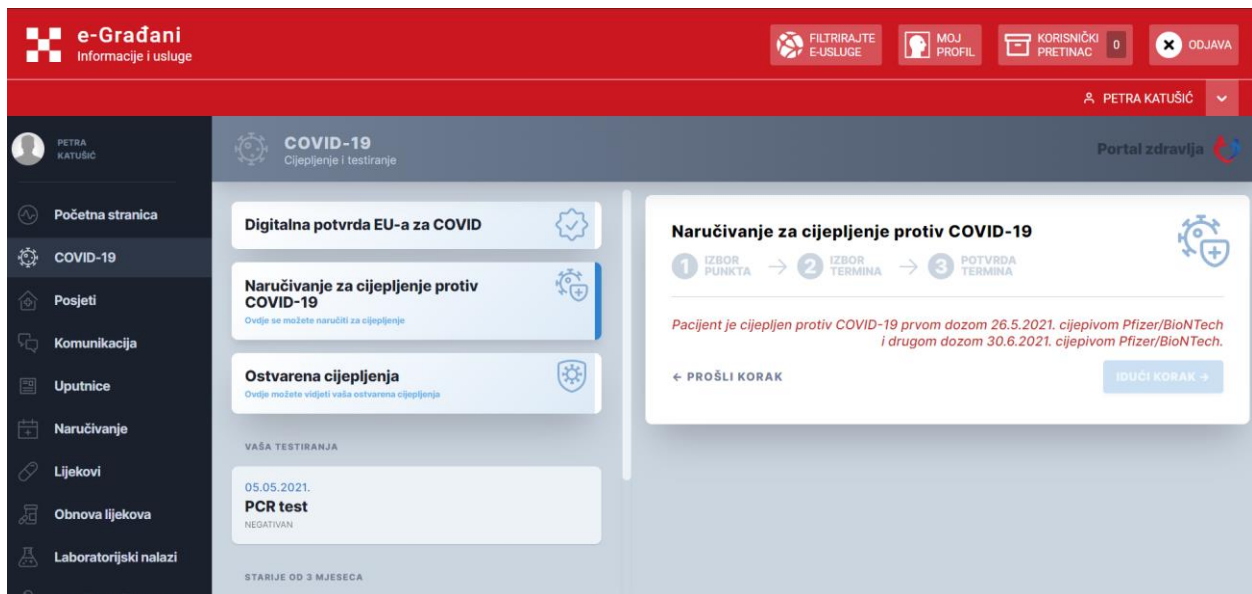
e-Građani
Informacije i usluge

FILTRIRAJTE E-USLUGE
MOJ PROFIL
KORISNIČKI PRETINAC 0
ODJAVA

PETRA KATUŠIĆ

PETRA KATUŠIĆ

Početna stranica
COVID-19
Posjeti
Komunikacija
Uputnice
Naručivanje
Lijekovi
Obnova lijekova
Laboratorijski nalazi

COVID-19
Cijepljenje i testiranje

Portal zdravlja

Digitalna potvrda EU-a za COVID

Naručivanje za cijepljenje protiv COVID-19
Ovdje se možete naručiti za cijepljenje

Ostvarena cijepljenja
Ovdje možete vidjeti vaša ostvarena cijepljenja

VAŠA TESTIRANJA

05.05.2021.
PCR test
NEGATIVAN

STARIJE OD 3 MJESECA

Naručivanje za cijepljenje protiv COVID-19

1 IZBOR PUNKTA → 2 IZBOR TERMINA → 3 POTVRDA TERMINA

Pacijent je cijepljen protiv COVID-19 prvom dozom 26.5.2021. cijepivom Pfizer/BioNTech i drugom dozom 30.6.2021. cijepivom Pfizer/BioNTech.

← PROŠLI KORAK

IDUĆI KORAK →